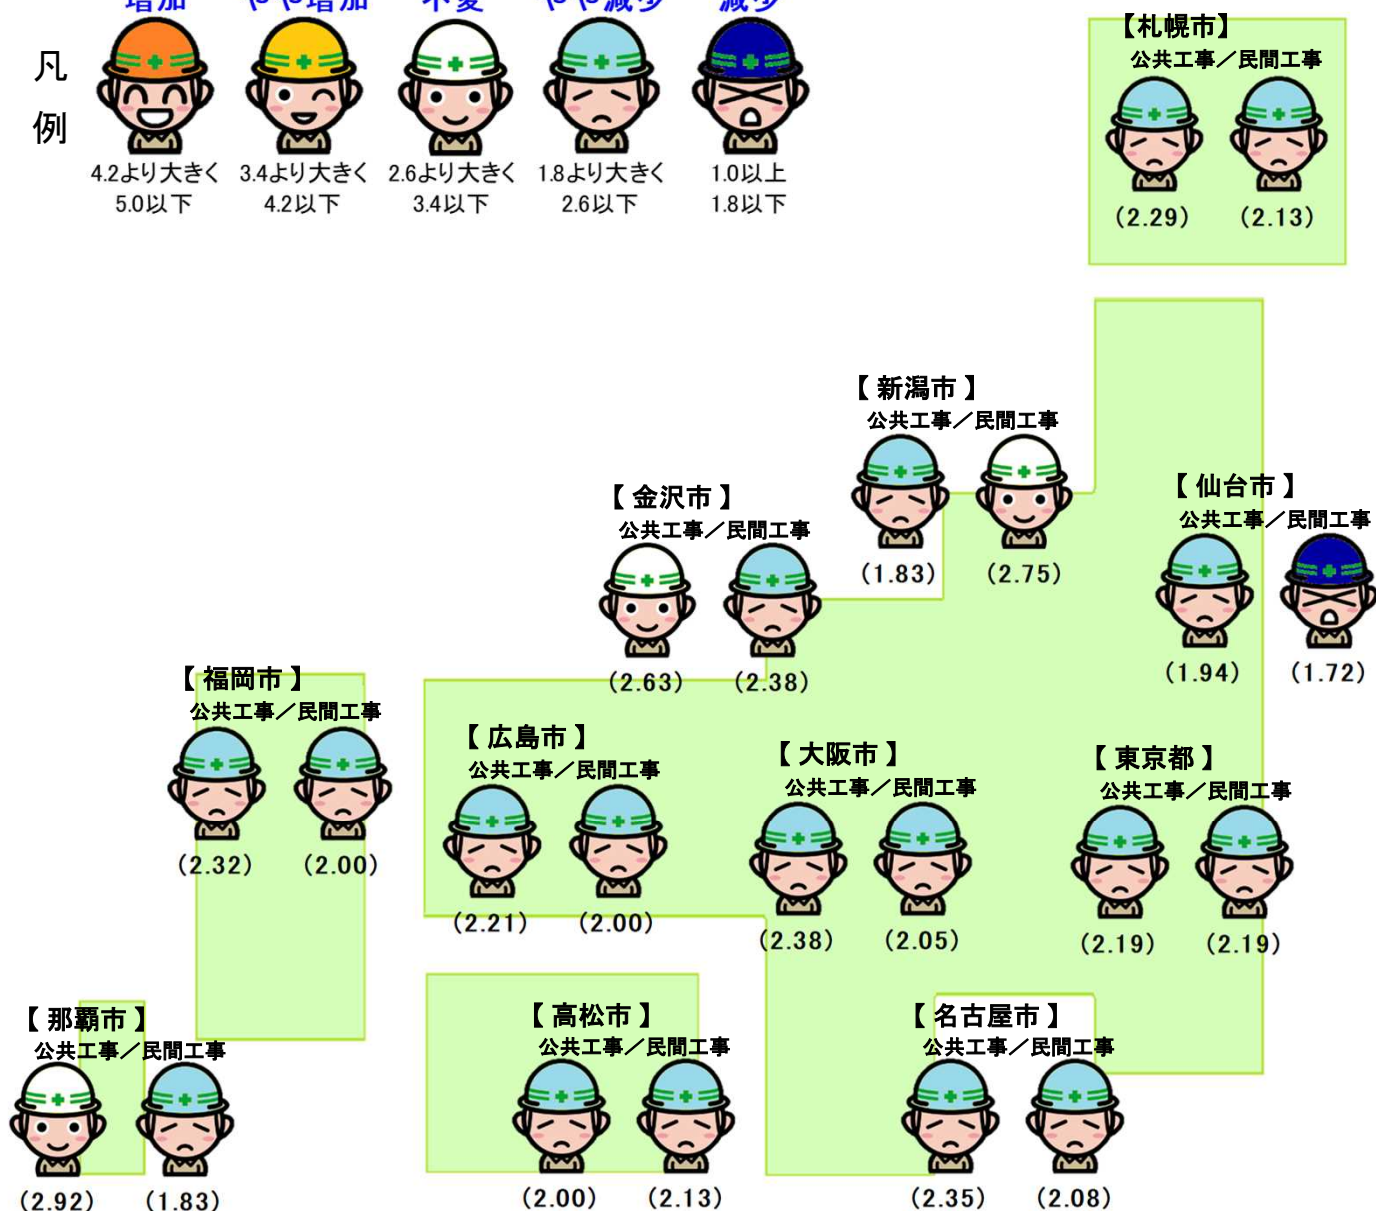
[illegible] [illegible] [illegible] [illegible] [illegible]

凡例

4.2より大きく 5.0以下

3.4より大きく 4.2以下

2.6より大きく 3.4以下

1.8より大きく 2.6以下

1.0以上 1.8以下

【札幌市】
公共工事／民間工事
(2.29) (2.13)

【新潟市】
公共工事／民間工事
(1.83) (2.75)

【仙台市】
公共工事／民間工事
(1.94) (1.72)

【金沢市】
公共工事／民間工事
(2.63) (2.38)

【福岡市】
公共工事／民間工事
(2.32) (2.00)

【広島市】
公共工事／民間工事
(2.21) (2.00)

【大阪市】
公共工事／民間工事
(2.38) (2.05)

【東京都】
公共工事／民間工事
(2.19) (2.19)

【那覇市】
公共工事／民間工事
(2.92) (1.83)

【高松市】
公共工事／民間工事
(2.00) (2.13)

【名古屋市】
公共工事／民間工事
(2.35) (2.08)